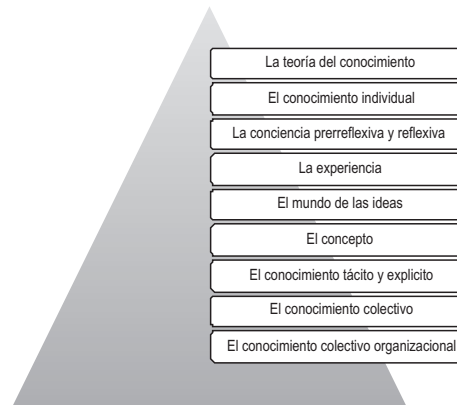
La teoría del conocimiento

El conocimiento individual

La conciencia prerreflexiva y reflexiva

La experiencia

El mundo de las ideas

El concepto

El conocimiento tácito y explícito

El conocimiento colectivo

El conocimiento colectivo organizacional